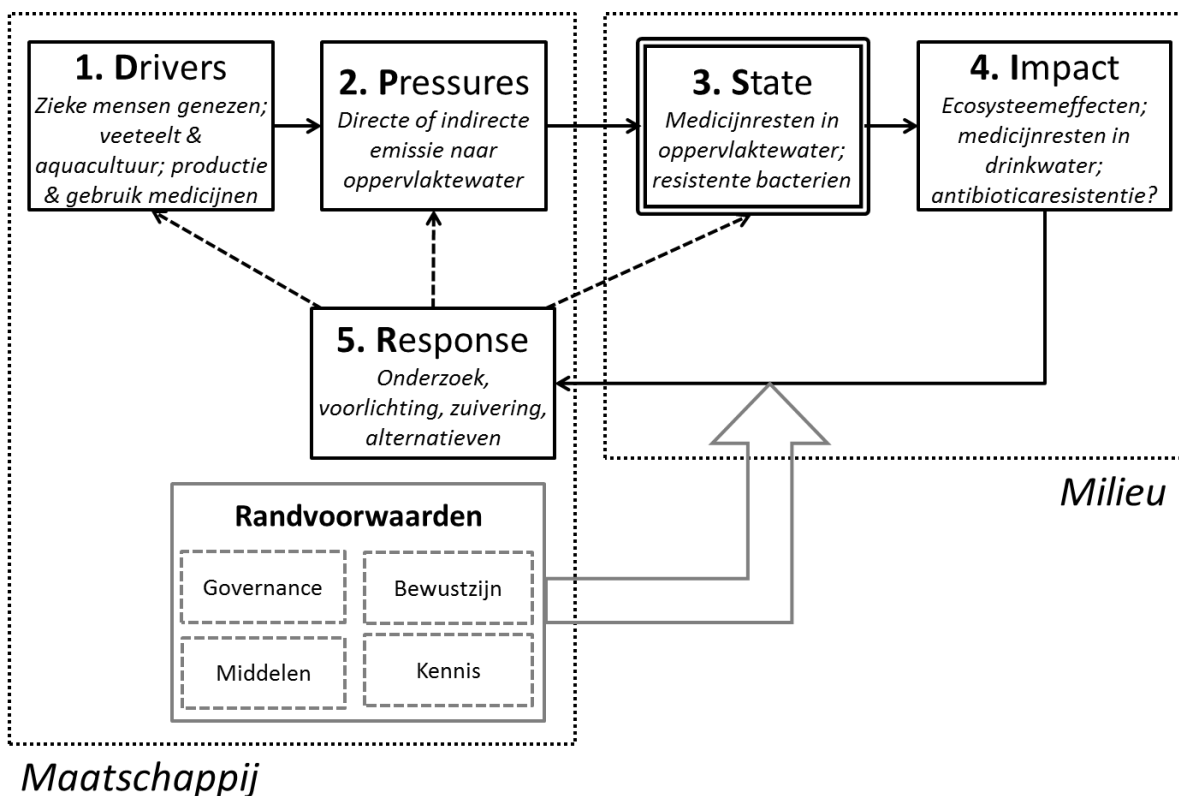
1. Drivers
Zieke mensen genezen; veeteelt & aquacultuur; productie & gebruik medicijnen

2. Pressures
Directe of indirecte emissie naar oppervlaktewater

3. State
Medicijnresten in oppervlaktewater; resistente bacterien

4. Impact
Ecosysteemeffecten; medicijnresten in drinkwater; antibioticaresistentie?

5. Response
Onderzoek, voorlichting, zuivering, alternatieven

Randvoorwaarden
Governance
Bewustzijn
Middelen
Kennis

Milieu

Maatschappij